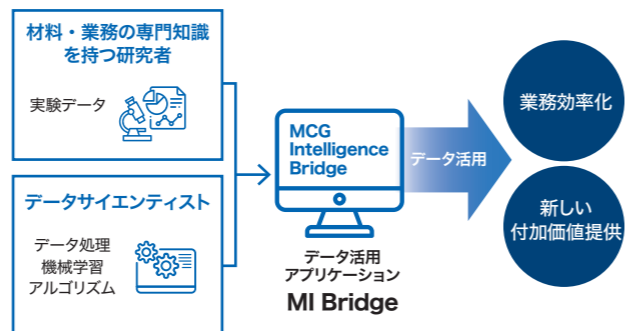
材料・業務の専門知識を持つ研究者

実験データ

データサイエンティスト

データ処理
機械学習
アルゴリズム

MCG Intelligence Bridge

データ活用アプリケーション
MI Bridge

データ活用

業務効率化

新しい付加価値提供